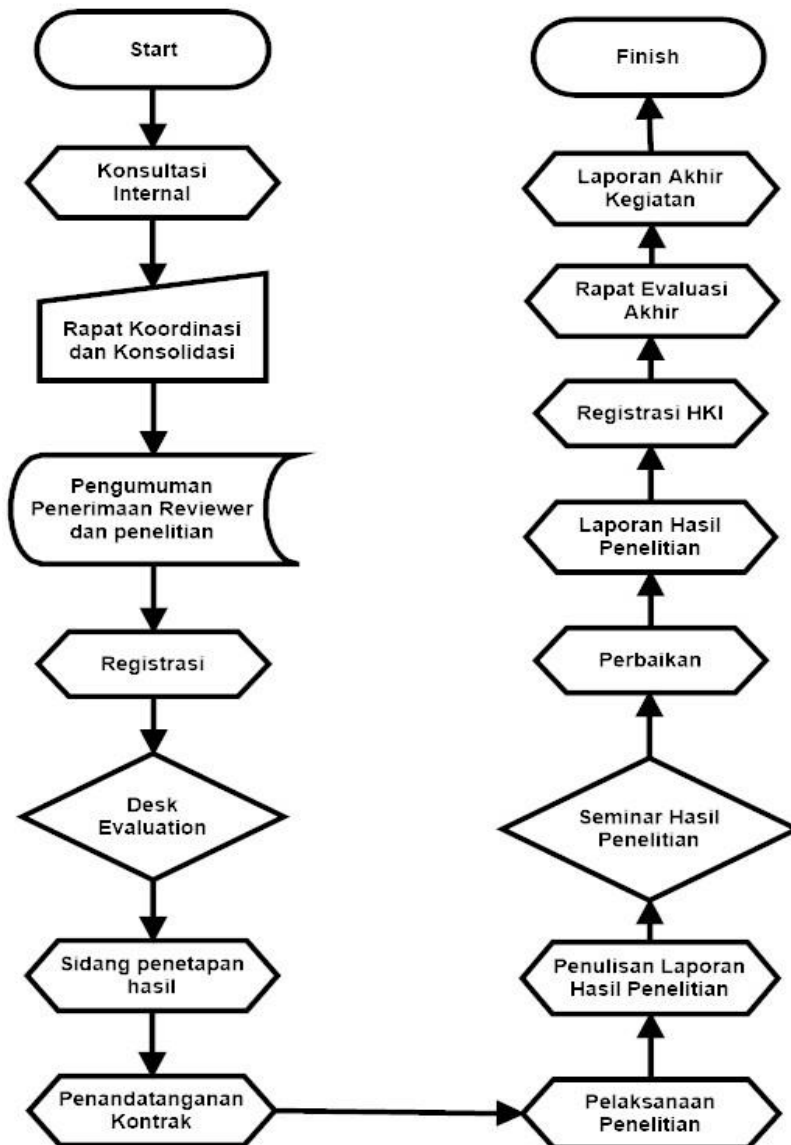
Start

Konsultasi Internal

Rapat Koordinasi dan Konsolidasi

Pengumuman Penerimaan Reviewer dan penelitian

Registrasi

Desk Evaluation

Sidang penetapan hasil

Penandatanganan Kontrak

Pelaksanaan Penelitian

Penulisan Laporan Hasil Penelitian

Seminar Hasil Penelitian

Perbaikan

Laporan Hasil Penelitian

Registrasi HKI

Rapat Evaluasi Akhir

Laporan Akhir Kegiatan

Finish